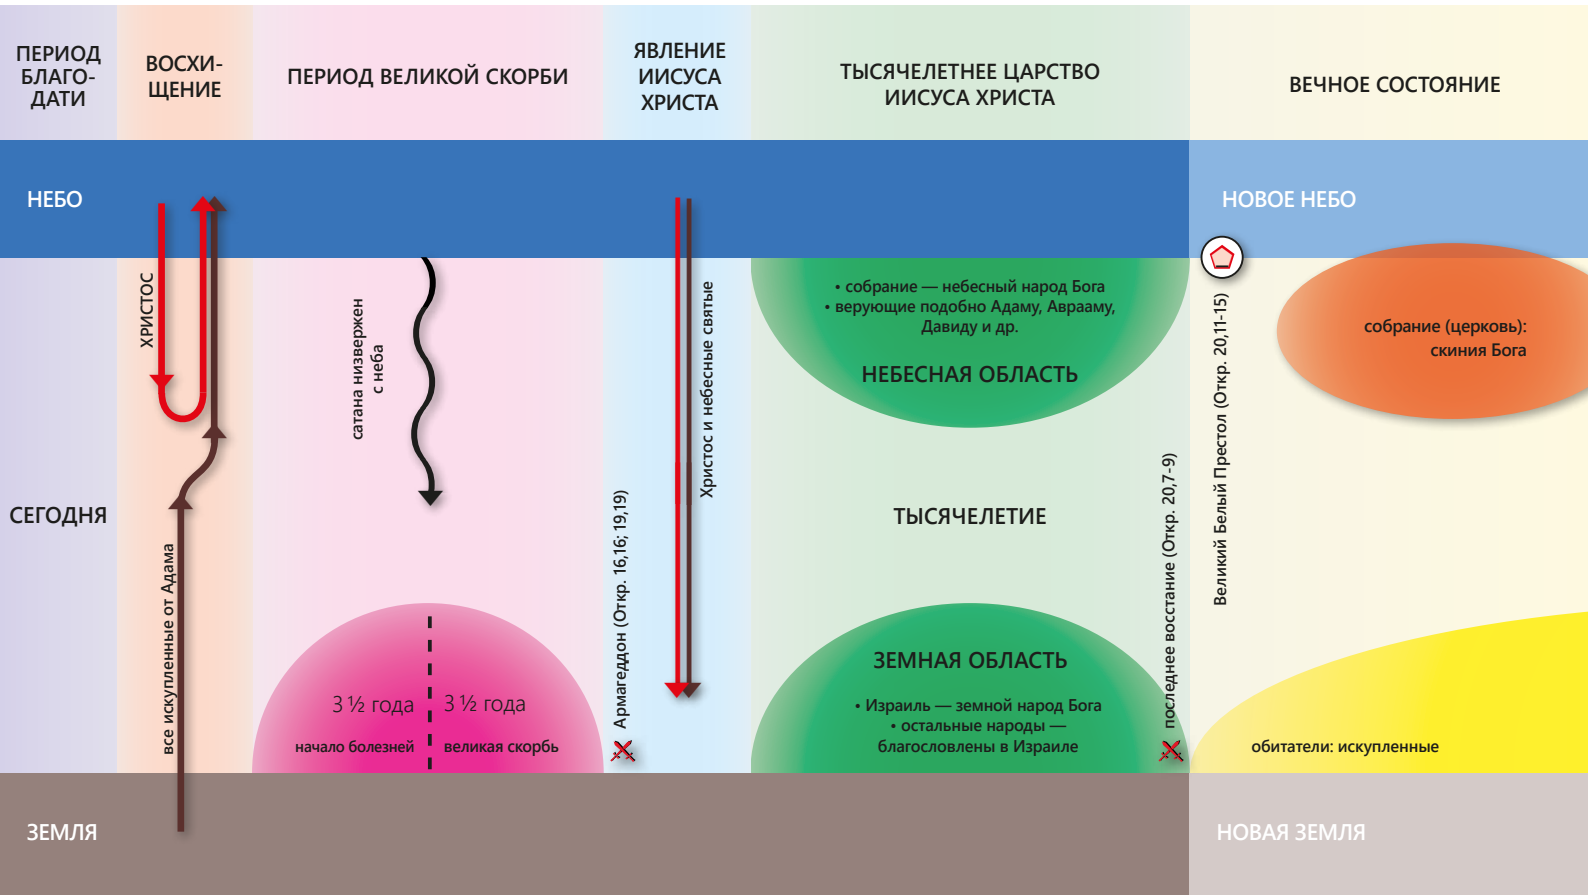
ПЕРИОД БЛАГОДАТИ

ВОСХИЩЕНИЕ

ПЕРИОД ВЕЛИКОЙ СКОРБИ

ЯВЛЕНИЕ ИИСУСА ХРИСТА

ТЫСЯЧЕЛЕТНЕЕ ЦАРСТВО ИИСУСА ХРИСТА

ВЕЧНОЕ СОСТОЯНИЕ

НЕБО

НОВОЕ НЕБО

ХРИСТОС

сатана низвержен с неба

Христос и небесные святые

• собрание — небесный народ Бога
• верующие подобно Адаму, Аврааму, Давиду и др.

НЕБЕСНАЯ ОБЛАСТЬ

Великий Белый Престол (Откр. 20,11-15)

собрание (церковь): скиния Бога

СЕГОДНЯ

все искупленные от Адама

Армагеддон (Откр. 16,16; 19,19)

ТЫСЯЧЕЛЕТИЕ

последнее восстание (Откр. 20,7-9)

3 ½ года

3 ½ года

начало болезней

великая скорбь

ЗЕМНАЯ ОБЛАСТЬ

• Израиль — земной народ Бога
• остальные народы — благословлены в Израиле

обитатели: искупленные

ЗЕМЛЯ

НОВАЯ ЗЕМЛЯ